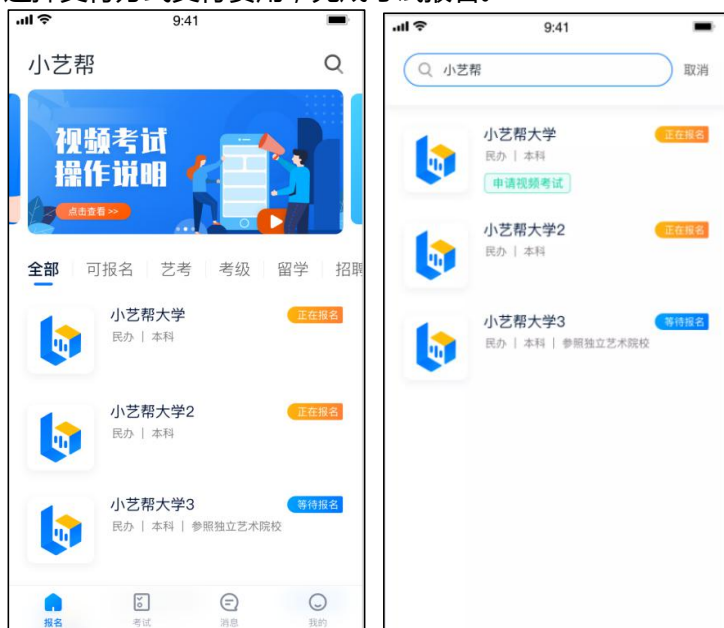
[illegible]

9:41

小艺帮

视频考试
操作说明

点击查看 >>

全部 | 可报名 | 艺考 | 考级 | 留学 | 招聘

小艺帮大学
正在报名
民办 | 本科

小艺帮大学2
正在报名
民办 | 本科

小艺帮大学3
等待报名
民办 | 本科 | 参照独立艺术院校

报名
考试
消息
我的

9:41

小艺帮
取消

小艺帮大学
正在报名
民办 | 本科
申请视频考试

小艺帮大学2
正在报名
民办 | 本科

小艺帮大学3
等待报名
民办 | 本科 | 参照独立艺术院校